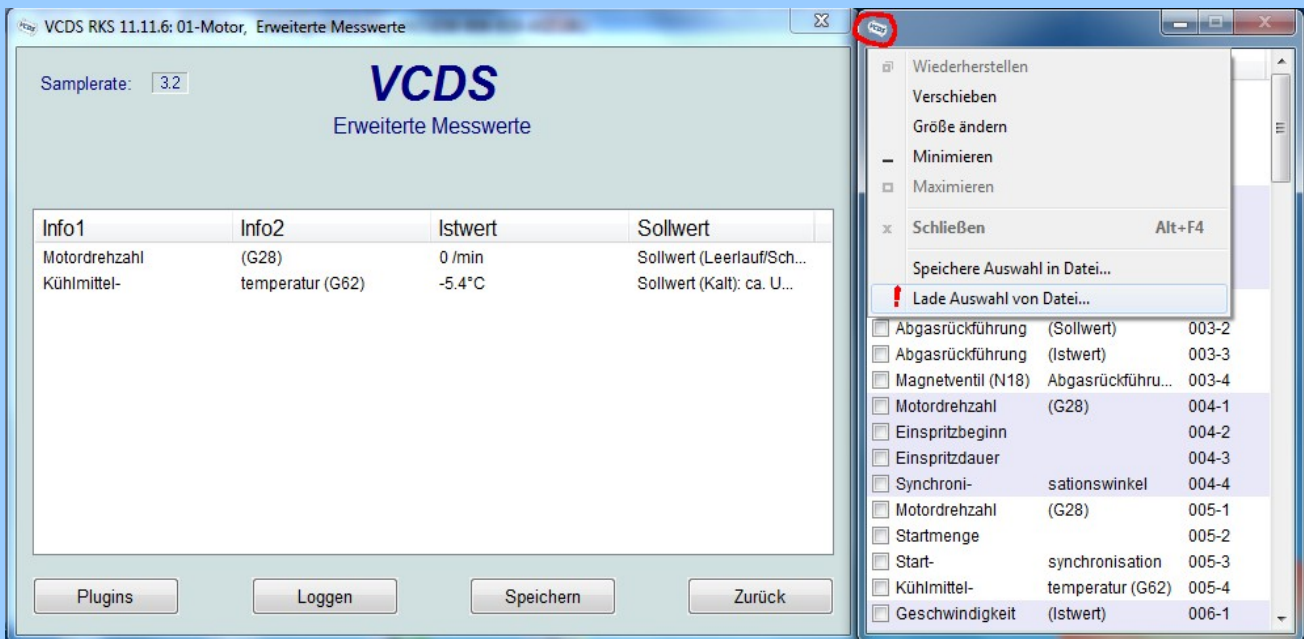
VCDS RKS 11.11.6: 01-Motor, Erweiterte Messwerte

Samplerate: 3.2

VCDS
Erweiterte Messwerte

| Info1 | Info2 | Istwert | Sollwert |
|---|---|---|---|
| Motordrehzahl | (G28) | 0 /min | Sollwert (Leerlauf/Sch... |
| Kühlmittel- | temperatur (G62) | -5.4°C | Sollwert (Kalt): ca. U... |

Plugins
Loggen
Speichern
Zurück

Wiederherstellen
Verschieben
Größe ändern
Minimieren
Maximieren
Schließen Alt+F4
Speichere Auswahl in Datei...
Lade Auswahl von Datei...

| | | |
|---|---|---|
| Abgasrückführung | (Sollwert) | 003-2 |
| Abgasrückführung | (Istwert) | 003-3 |
| Magnetventil (N18) | Abgasrückführu... | 003-4 |
| Motordrehzahl | (G28) | 004-1 |
| Einspritzbeginn | | 004-2 |
| Einspritzdauer | | 004-3 |
| Synchroni- | sationswinkel | 004-4 |
| Motordrehzahl | (G28) | 005-1 |
| Startmenge | | 005-2 |
| Start- | synchronisation | 005-3 |
| Kühlmittel- | temperatur (G62) | 005-4 |
| Geschwindigkeit | (Istwert) | 006-1 |